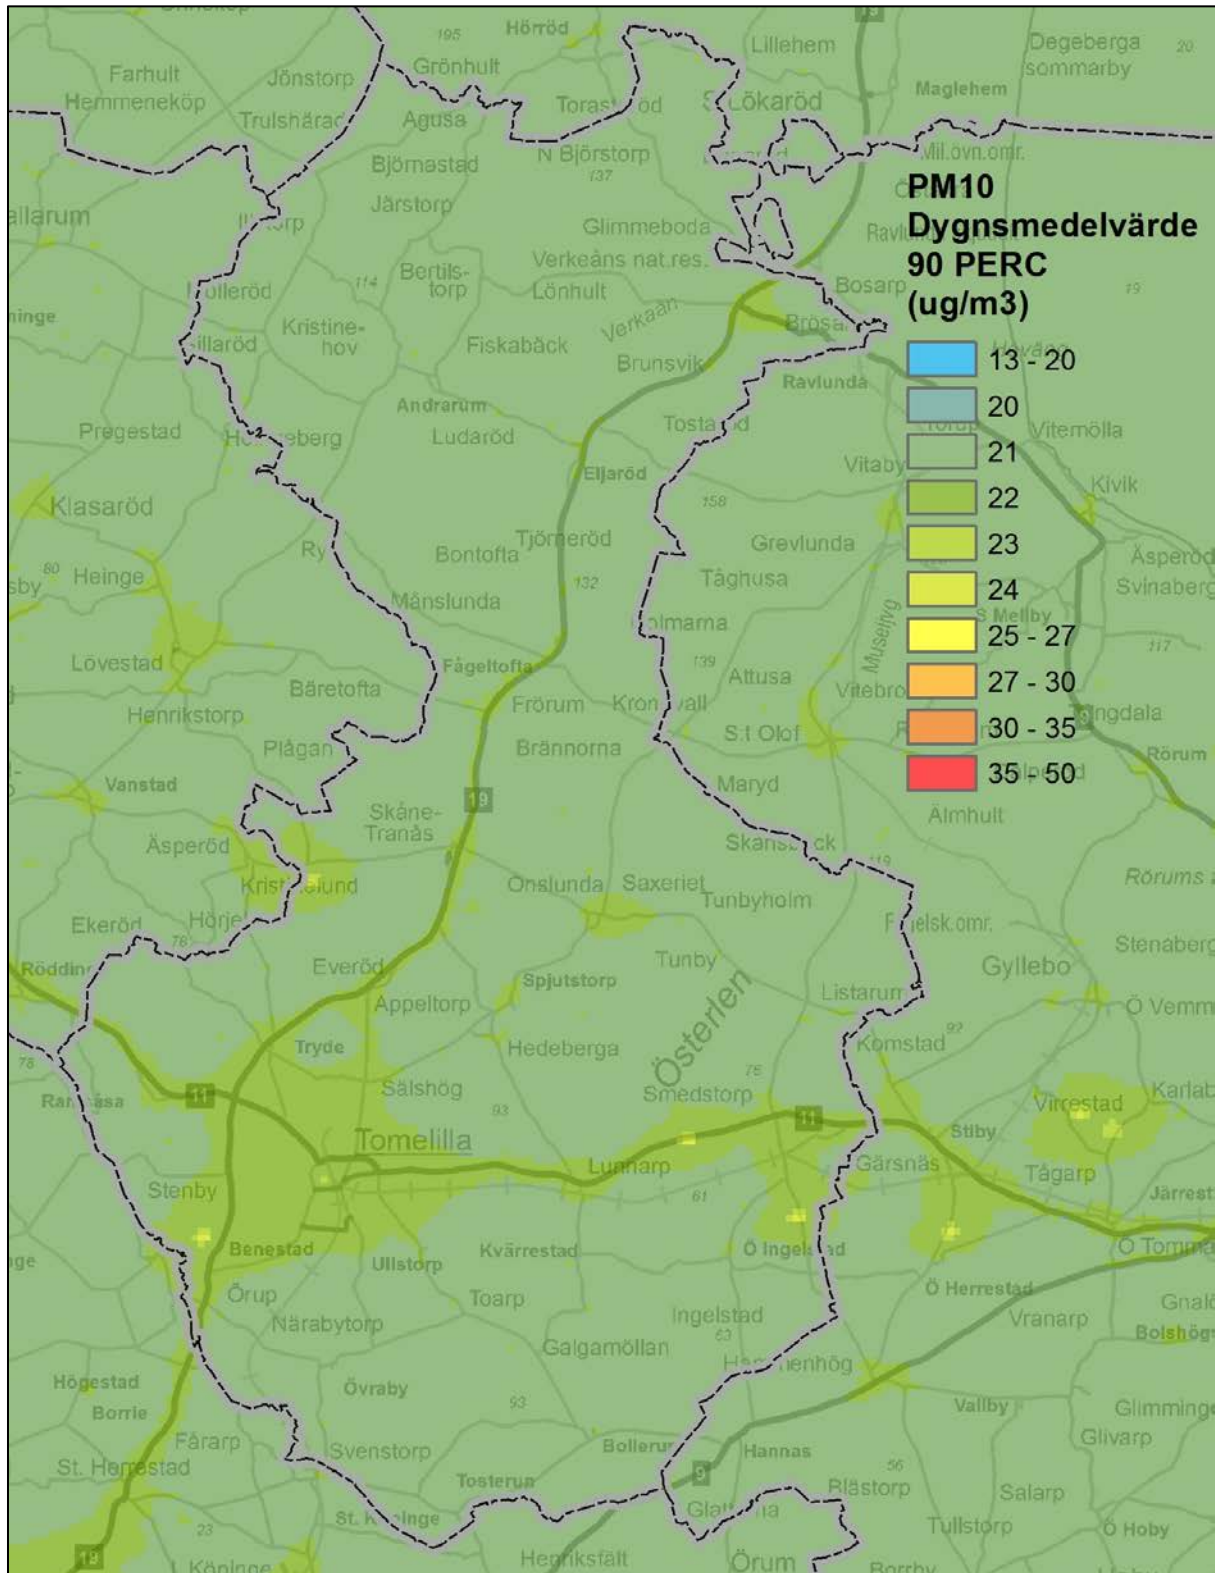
PM10
Dygnsmedelvärde
90 PERC
(ug/m3)

13 - 20
20
21
22
23
24
25 - 27
27 - 30
30 - 35
35 - 50

Farhult
Jönstorp
Hemmeneköp
Trulshärad
Hörröd
195
Grönhult
Agusa
Torast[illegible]öd
Lillehem
Lökaröd
Degeberga
Sommarby
20
Maglehem
Björnastad
N Björstorp
137
Järstorp
Glimmeboda
Verkeåns nat.res.
Lönhult
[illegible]allarum
Bertils-torp
114
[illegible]olleröd
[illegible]llaröd
Kristine-hov
Fiskabäck
Verkaån
Brunsvik
Bosarp
Brösa
Ravlunda
19
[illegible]inge
Pregestad
Andrarum
Ludaröd
Tosta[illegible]d
Vitemölla
Vitaby
Kivik
Eljaröd
Klasaröd
158
Bontofta
Tjörneröd
Grevlunda
Asperöd
Svinaberg
80
Heinge
Ry
132
Tåghusa
Månslunda
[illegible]lmama
S Mellby
117
Lövestad
Fågeltofta
139
Attusa
Musel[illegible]g
Vitebro
Bäretofta
Frörum
Kron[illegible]vall
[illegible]ngdala
Henrikstorp
Plågan
Brännorna
S:t Olof
Rörum
Vanstad
Maryd
19
Skåne-Tranås
Älmhult
Äsperöd
Skans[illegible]ck
119
Krist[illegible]lund
Onslunda
Saxeriet
Tunbyholm
Rörums
Ekeröd
Hörje
78
F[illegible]jelsk.omr.
Stenaberg
Röddin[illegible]
Everöd
Tunby
Gyllebo
Spjutstorp
Listarum
Ö Vemm
Appeltorp
Österlen
Tryde
Hedeberga
Komstad
97
78
Ra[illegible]åsa
11
Sälshög
76
Smedstorp
Karlab
Virrestad
93
11
Stiby
Tomelilla
Gärsnäs
Tågarp
Lunnarp
Stenby
61
Järrest
Benestad
Ullstorp
Kvärrestad
Ö Ingela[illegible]d
Ö Tomm
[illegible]ge
Örup
Toarp
Ö Herrestad
Gnal
Ingelstad
Vranarp
Bolshög
Närabytorp
Galgamöllan
63
Hö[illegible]enhög
Högestad
Övraby
Vallby
Glimminge
Borrie
93
Glivarp
Fårarp
Svenstorp
Bollerup
Hannas
St. Herrestad
56
Tosterup
9
Blästorp
Salarp
Glat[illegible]a
St. K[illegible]linge
23
Tullstorp
Ö Hoby
Henriksfält
Örum
19
L Köpinge
Borrby
Mil.övn.omr.
Ravl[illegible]
Torup
Hav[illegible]
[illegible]